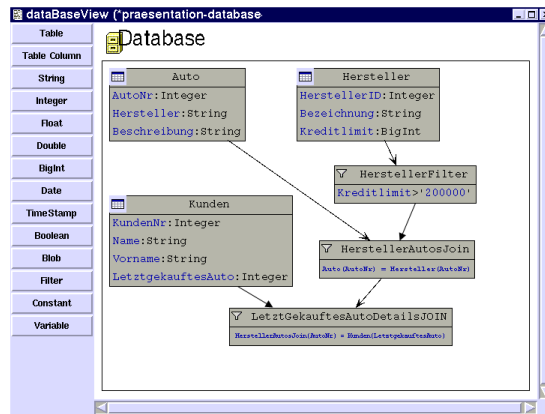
dataBaseView (*praesentation-database

Table
Table Column
String
Integer
Float
Double
BigInt
Date
TimeStamp
Boolean
Blob
Filter
Constant
Variable

Database

Auto
AutoNr:Integer
Hersteller:String
Beschreibung:String

Hersteller
HerstellerID:Integer
Bezeichnung:String
Kreditlimit:BigInt

HerstellerFilter
Kreditlimit>'200000'

Kunden
KundenNr:Integer
Name:String
Vorname:String
LetztgekauftesAuto:Integer

HerstellerAutosJoin
Auto(AutoNr) = Hersteller(AutoNr)

LetztGekauftesAutoDetailsJOIN
HerstellerAutosJoin(AutoNr) = Kunden(LetztgekauftesAuto)